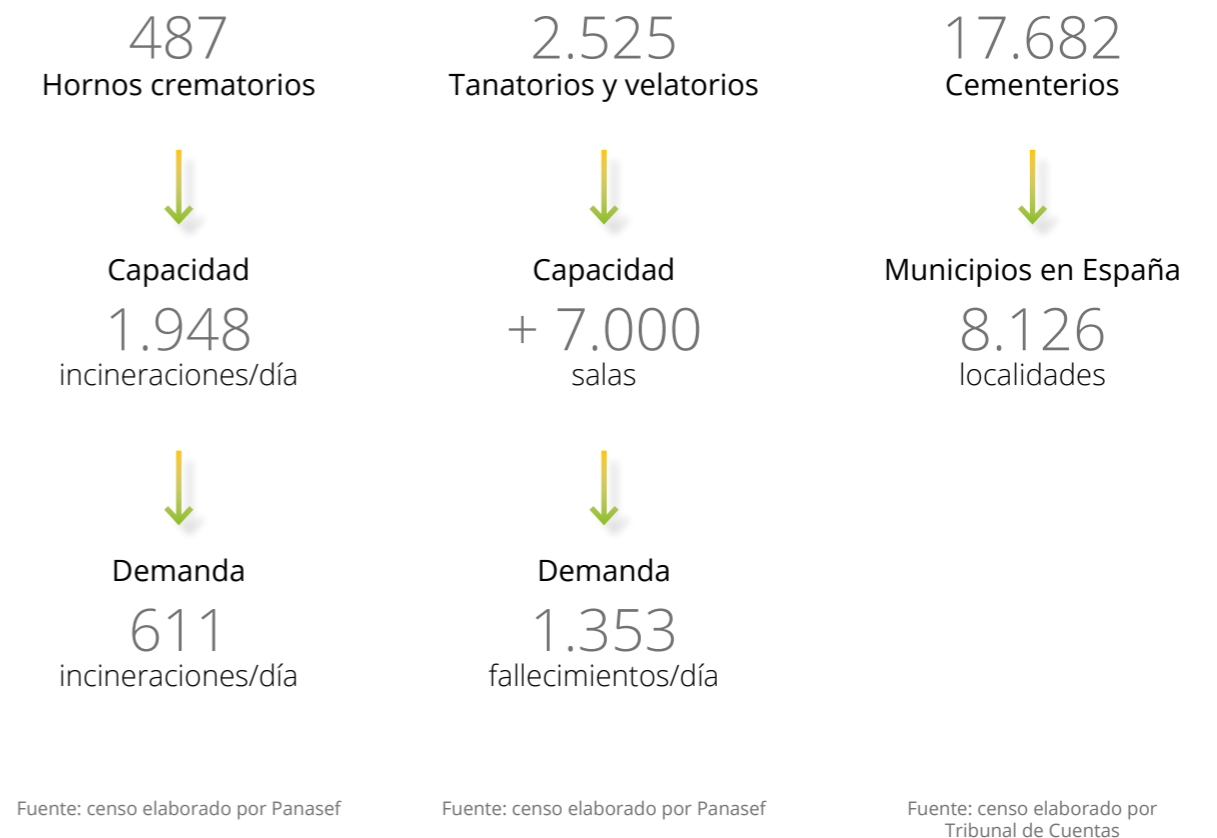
487
Hornos crematorios

Capacidad
1.948
incineraciones/día

Demanda
611
incineraciones/día

Fuente: censo elaborado por Panasef

2.525
Tanatorios y velatorios

Capacidad
+ 7.000
salas

Demanda
1.353
fallecimientos/día

Fuente: censo elaborado por Panasef

17.682
Cementerios

Municipios en España
8.126
localidades

Fuente: censo elaborado por Tribunal de Cuentas